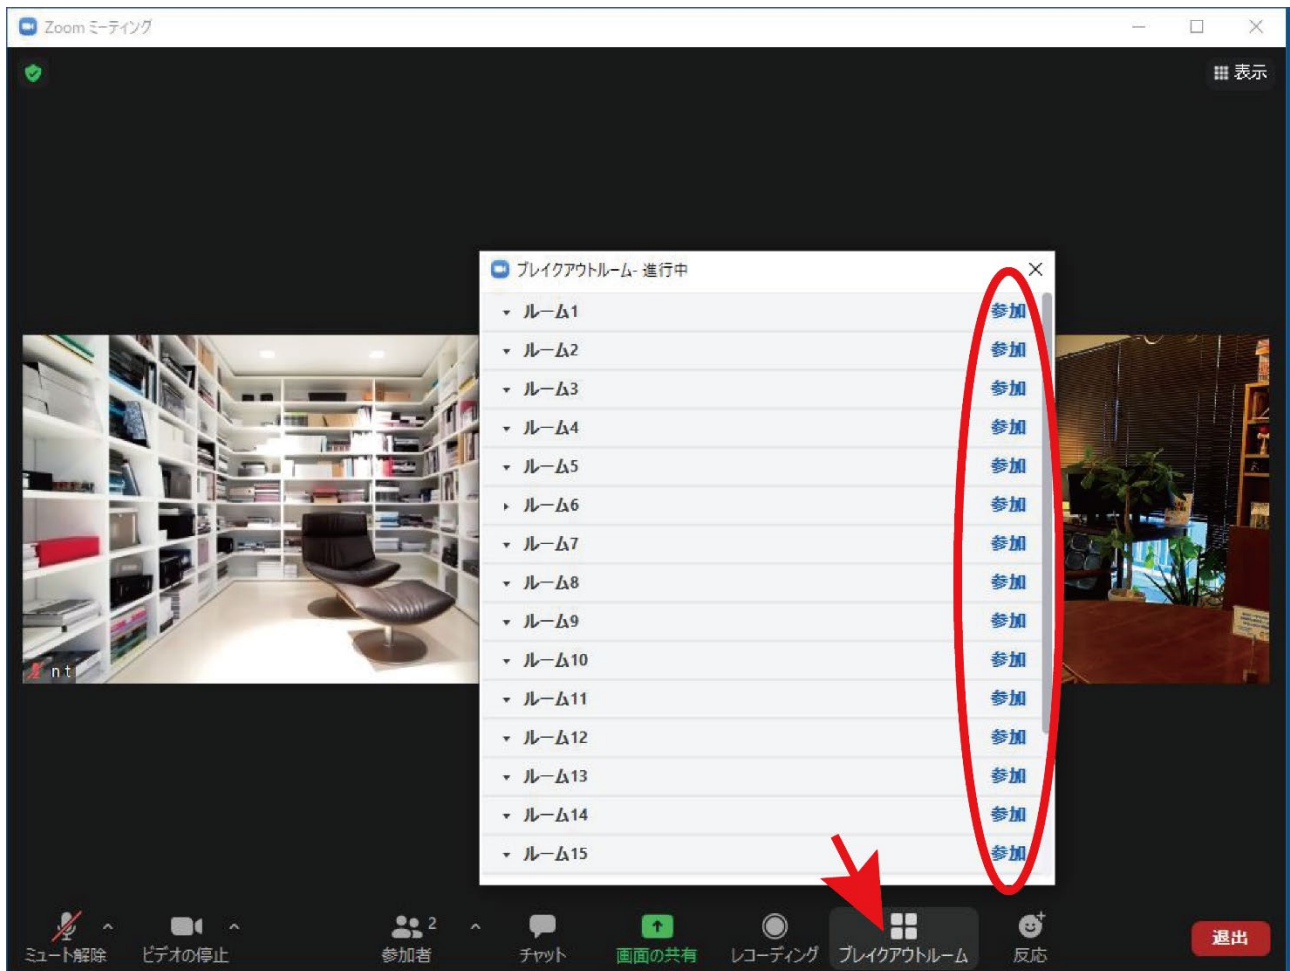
Zoom ミーティング

表示

ブレイクアウトルーム- 進行中

| | |
|---|---|
| ルーム1 | 参加 |
| ルーム2 | 参加 |
| ルーム3 | 参加 |
| ルーム4 | 参加 |
| ルーム5 | 参加 |
| ルーム6 | 参加 |
| ルーム7 | 参加 |
| ルーム8 | 参加 |
| ルーム9 | 参加 |
| ルーム10 | 参加 |
| ルーム11 | 参加 |
| ルーム12 | 参加 |
| ルーム13 | 参加 |
| ルーム14 | 参加 |
| ルーム15 | 参加 |

nt

ミュート解除 ビデオの停止 2 参加者 チャット 画面の共有 レコーディング ブレイクアウトルーム 反応 退出